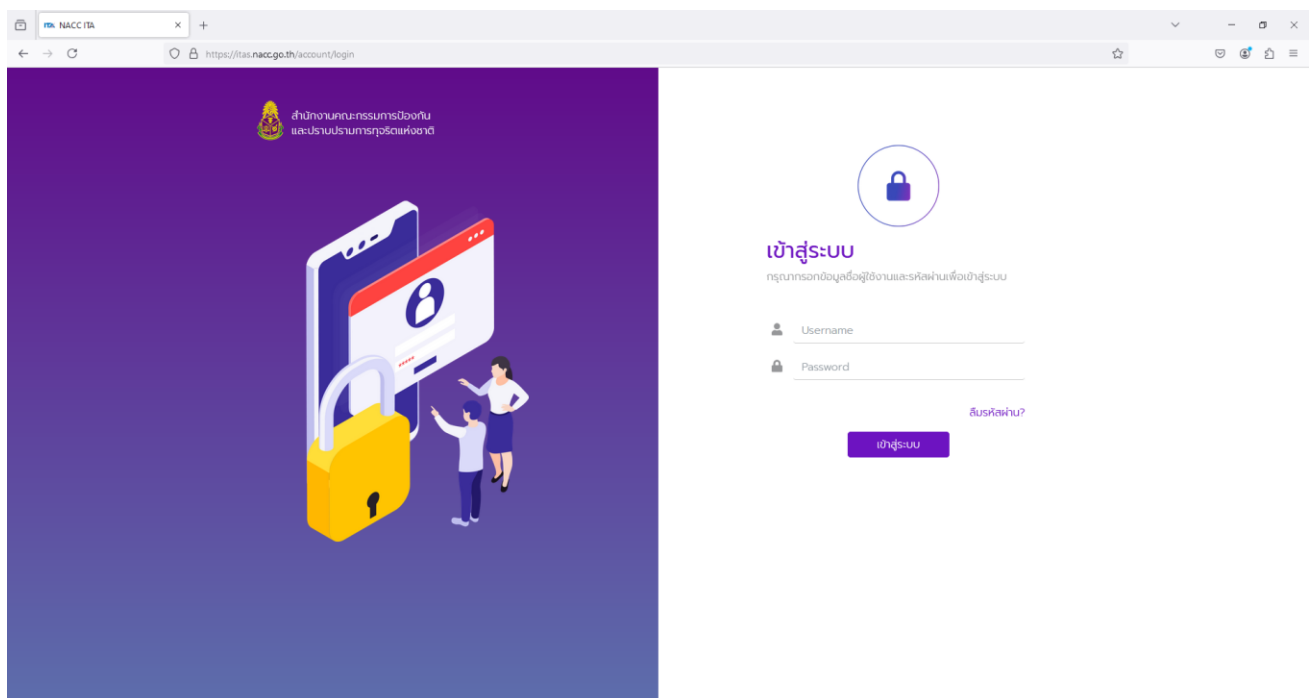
NACC ITA

https://itas.nacc.go.th/account/login

สำนักงานคณะกรรมการป้องกัน
และปราบปรามการทุจริตแห่งชาติ

เข้าสู่ระบบ
กรุณากรอกข้อมูลชื่อผู้ใช้งานและรหัสผ่านเพื่อเข้าสู่ระบบ

Username

Password

ลืมรหัสผ่าน?

เข้าสู่ระบบ